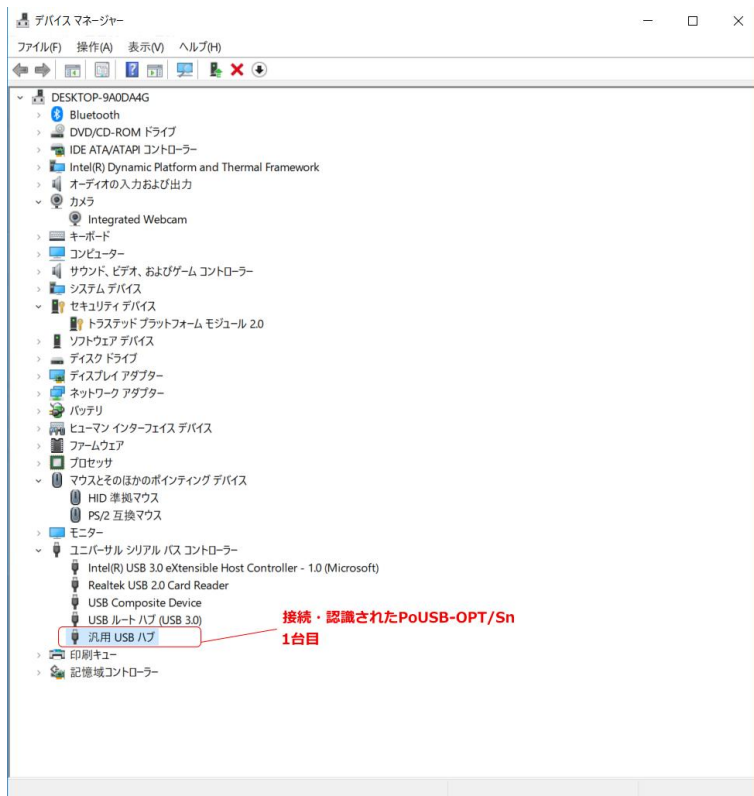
デバイス マネージャー

ファイル(F) 操作(A) 表示(V) ヘルプ(H)

DESKTOP-9A0DA4G
Bluetooth
DVD/CD-ROM ドライブ
IDE ATA/ATAPI コントローラー
Intel(R) Dynamic Platform and Thermal Framework
オーディオの入力および出力
カメラ
Integrated Webcam
キーボード
コンピューター
サウンド、ビデオ、およびゲーム コントローラー
システム デバイス
セキュリティ デバイス
トラステッド プラットフォーム モジュール 2.0
ソフトウェア デバイス
ディスク ドライブ
ディスプレイ アダプター
ネットワーク アダプター
バッテリ
ヒューマン インターフェイス デバイス
ファームウェア
プロセッサ
マウスとそのほかのポインティング デバイス
HID 準拠マウス
PS/2 互換マウス
モニター
ユニバーサル シリアル バス コントローラー
Intel(R) USB 3.0 eXtensible Host Controller - 1.0 (Microsoft)
Realtek USB 2.0 Card Reader
USB Composite Device
USB ルート ハブ (USB 3.0)
汎用 USB ハブ
印刷キュー
記憶域コントローラー

接続・認識されたPoUSB-OPT/Sn
1台目